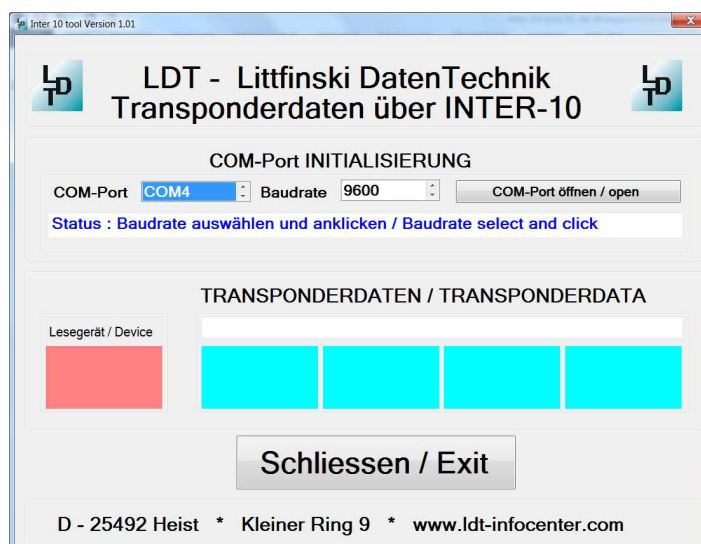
Inter 10 tool Version 1.01

LDT - Littfinski DatenTechnik
Transponderdaten über INTER-10

COM-Port INITIALISIERUNG

COM-Port COM4 Baudrate 9600 COM-Port öffnen / open

Status : Baudrate auswählen und anklicken / Baudrate select and click

TRANSPONDERDATEN / TRANSPONDERDATA

Lesegerät / Device

Schliessen / Exit

D - 25492 Heist * Kleiner Ring 9 * www.ldt-infocenter.com